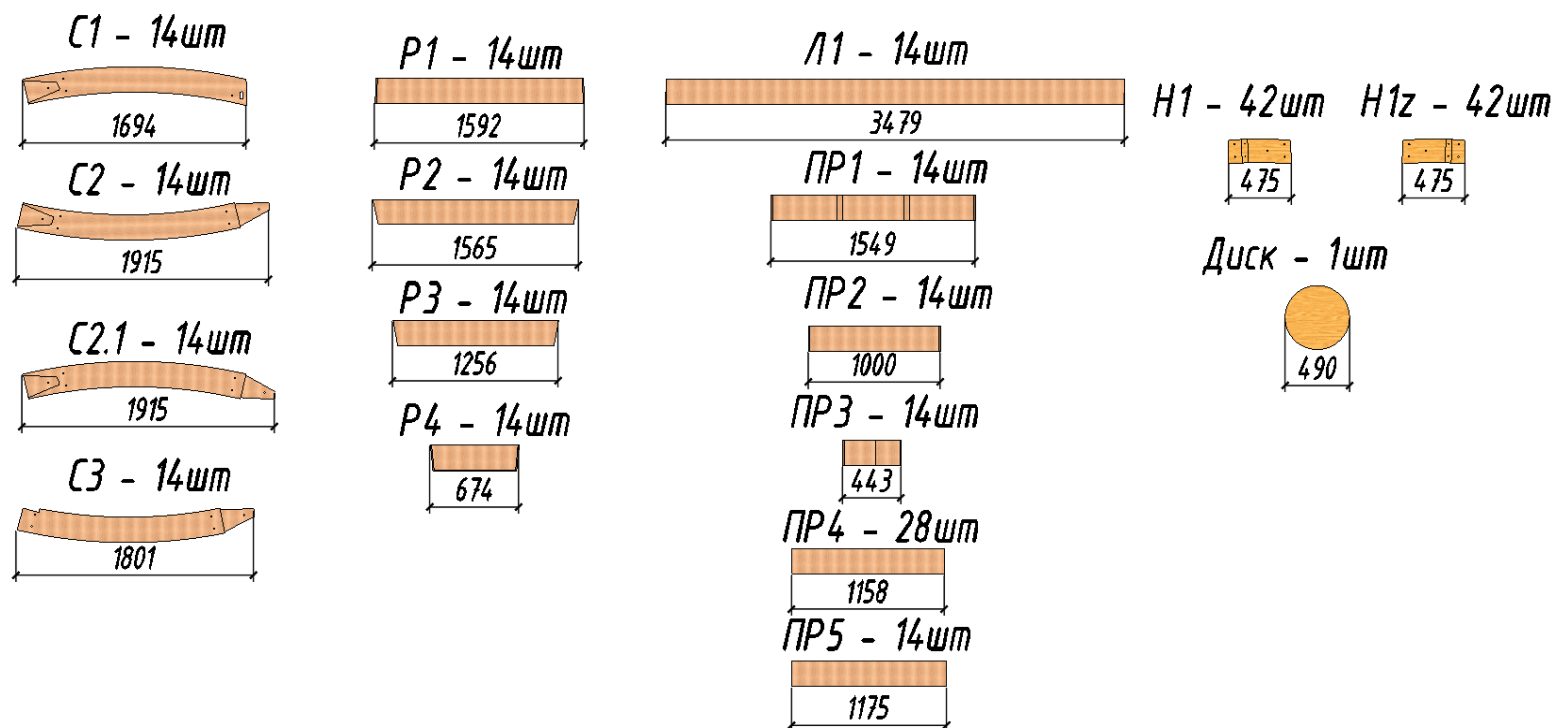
С1 - 14шт
1694

С2 - 14шт
1915

С2.1 - 14шт
1915

С3 - 14шт
1801

Р1 - 14шт
1592

Р2 - 14шт
1565

Р3 - 14шт
1256

Р4 - 14шт
674

Л1 - 14шт
3479

ПР1 - 14шт
1549

ПР2 - 14шт
1000

ПР3 - 14шт
443

ПР4 - 28шт
1158

ПР5 - 14шт
1175

Н1 - 42шт
475

Н1z - 42шт
475

Диск - 1шт
490